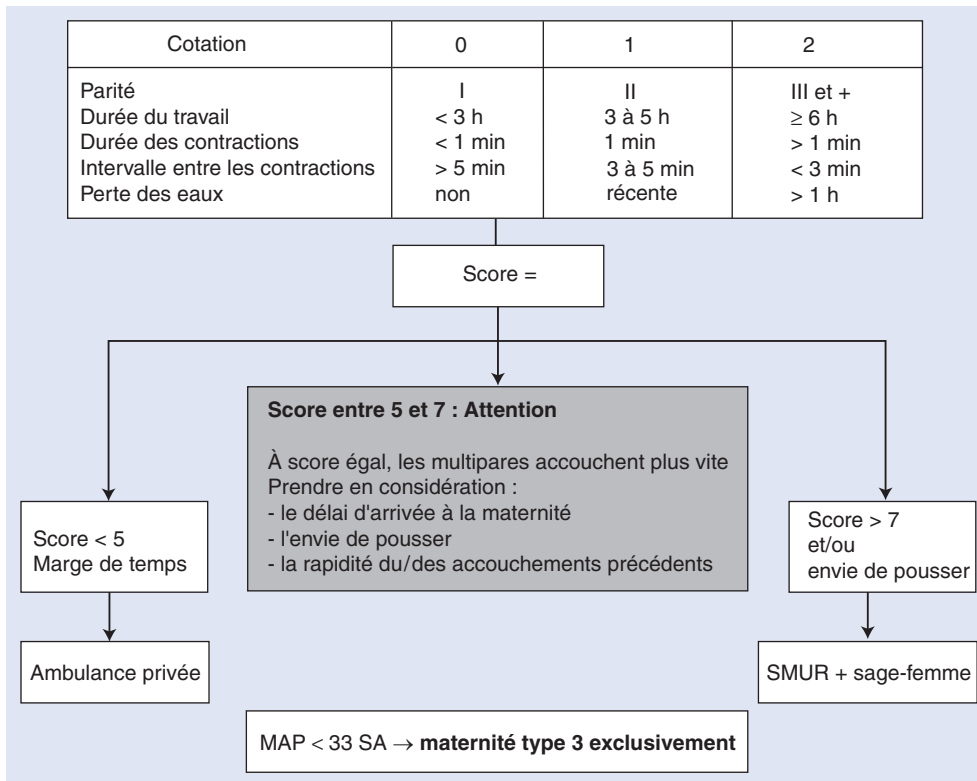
| Cotation | 0 | 1 | 2 |
|---|---|---|---|
| Parité<br>Durée du travail<br>Durée des contractions<br>Intervalle entre les contractions<br>Perte des eaux | I<br>< 3 h<br>< 1 min<br>> 5 min<br>non | II<br>3 à 5 h<br>1 min<br>3 à 5 min<br>récente | III et +<br>$\geq$ 6 h<br>> 1 min<br>< 3 min<br>> 1 h |

Score =

**Score entre 5 et 7 : Attention**

À score égal, les multipares accouchent plus vite
Prendre en considération :
- le délai d'arrivée à la maternité
- l'envie de pousser
- la rapidité du/des accouchements précédents

Score < 5
Marge de temps

Ambulance privée

Score > 7
et/ou
envie de pousser

SMUR + sage-femme

MAP < 33 SA $\rightarrow$ **maternité type 3 exclusivement**